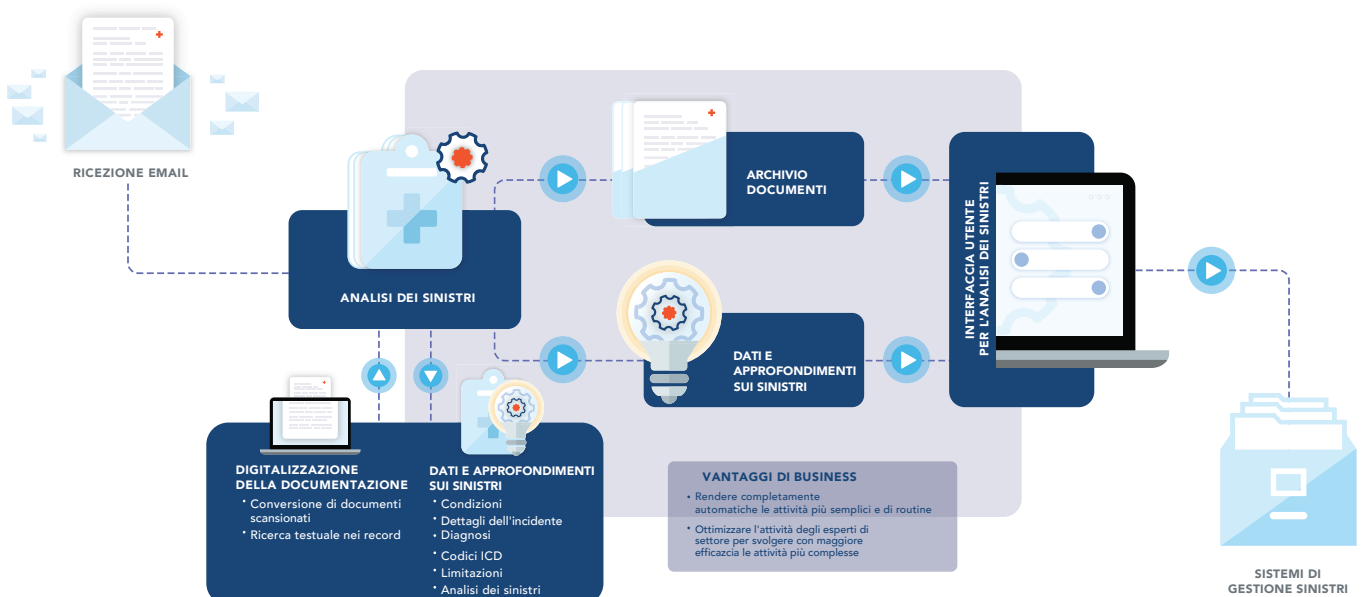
RICEZIONE EMAIL

ANALISI DEI SINISTRI

ARCHIVIO DOCUMENTI

DATI E APPROFONDIMENTI SUI SINISTRI

INTERFACCIA UTENTE PER L'ANALISI DEI SINISTRI

DIGITALIZZAZIONE DELLA DOCUMENTAZIONE
• Conversione di documenti scansionati
• Ricerca testuale nei record

DATI E APPROFONDIMENTI SUI SINISTRI
• Condizioni
• Dettagli dell'incidente
• Diagnosi
• Codici ICD
• Limitazioni
• Analisi dei sinistri

VANTAGGI DI BUSINESS
• Rendere completamente automatiche le attività più semplici e di routine
• Ottimizzare l'attività degli esperti di settore per svolgere con maggiore efficazcia le attività più complesse

SISTEMI DI GESTIONE SINISTRI